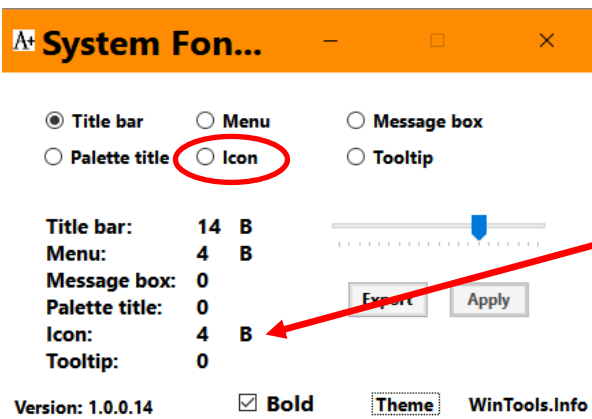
A+ System Fon...

Title bar
Menu
Message box
Palette title
Icon
Tooltip

| | | |
|---|---|---|
| Title bar: | 14 | B |
| Menu: | 4 | B |
| Message box: | 0 | |
| Palette title: | 0 | |
| Icon: | 4 | B |
| Tooltip: | 0 | |

Export
Apply

Version: 1.0.0.14
☑ Bold
Theme
WinTools.Info